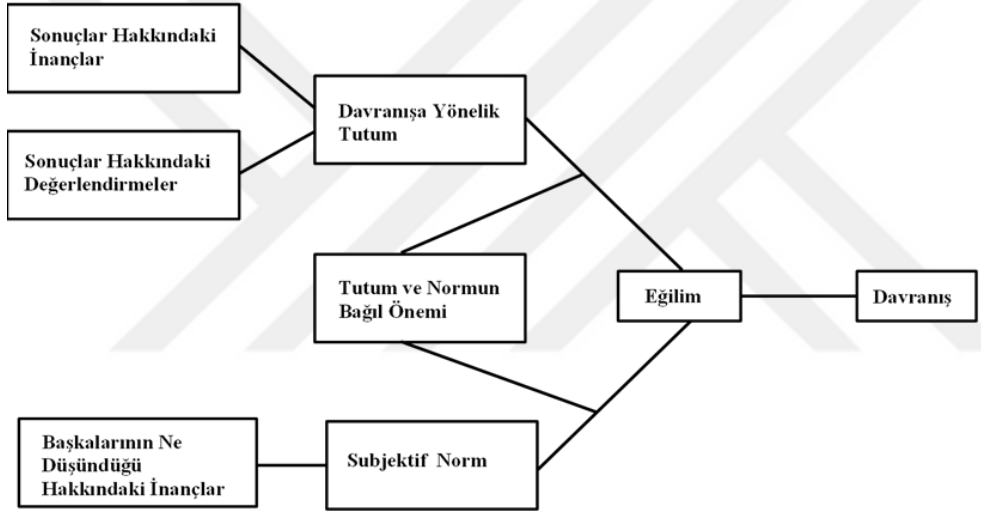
Sonuçlar Hakkındaki İnançlar

Sonuçlar Hakkındaki Değerlendirmeler

Davranışa Yönelik Tutum

Tutum ve Normun Bağıl Önemi

Eğilim

Davranış

Başkalarının Ne Düşündüğü Hakkındaki İnançlar

Subjektif Norm